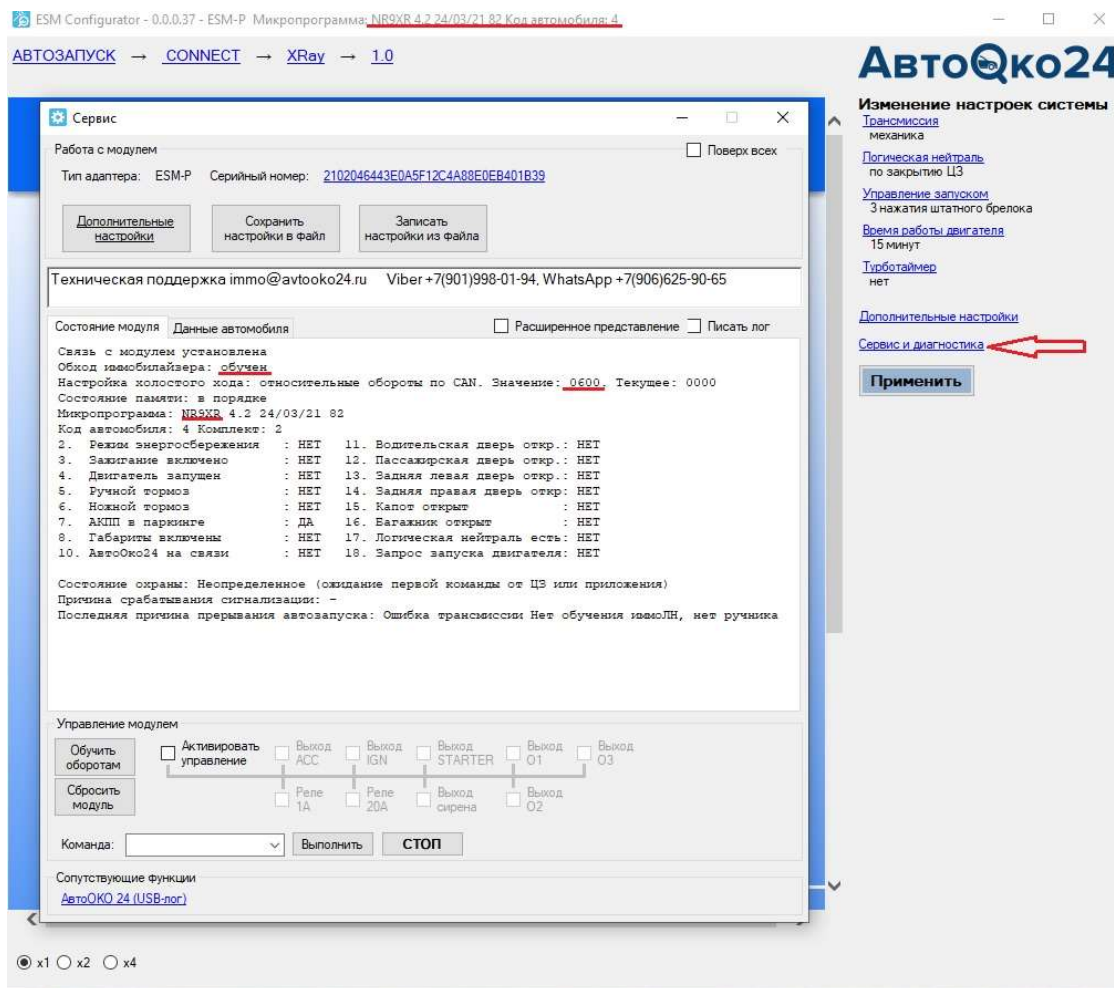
ESM Configurator - 0.0.0.37 - ESM-P Микропрограмма: NR9XR 4.2 24/03/21 82 Код автомобиля: 4

АВТОЗАПУСК → CONNECT → XRay → 1.0

АвтоОко24

Изменение настроек системы
Трансмиссия
механика
Логическая нейтраль
по закрытию ЦЗ
Управление запуском
3 нажатия штатного брелока
Время работы двигателя
15 минут
Турботаймер
нет

Дополнительные настройки
Сервис и диагностика

Применить

Сервис

Работа с модулем
Поверх всех
Тип адаптера: ESM-P Серийный номер: 2102046443E0A5F12C4A88E0EB401B39

Дополнительные настройки
Сохранить настройки в файл
Записать настройки из файла

Техническая поддержка immo@avtooko24.ru Viber +7(901)998-01-94, WhatsApp +7(906)625-90-65

Состояние модуля | Данные автомобиля
Расширенное представление
Писать лог

Связь с модулем установлена
Обход иммобилайзера: обучен
Настройка холостого хода: относительные обороты по CAN. Значение: 0600, Текущее: 0000
Состояние памяти: в порядке
Микропрограмма: NR9XR 4.2 24/03/21 82
Код автомобиля: 4 Комплект: 2
2. Режим энергосбережения : НЕТ 11. Водительская дверь откр.: НЕТ
3. Зажигание включено : НЕТ 12. Пассажирская дверь откр.: НЕТ
4. Двигатель запущен : НЕТ 13. Задняя левая дверь откр.: НЕТ
5. Ручной тормоз : НЕТ 14. Задняя правая дверь откр: НЕТ
6. Ножной тормоз : НЕТ 15. Капот открыт : НЕТ
7. АКПП в паркинге : ДА 16. Багажник открыт : НЕТ
8. Габариты включены : НЕТ 17. Логическая нейтраль есть: НЕТ
10. АвтоОко24 на связи : НЕТ 18. Запрос запуска двигателя: НЕТ

Состояние охраны: Неопределенное (ожидание первой команды от ЦЗ или приложения)
Причина срабатывания сигнализации: -
Последняя причина прерывания автозапуска: Ошибка трансмиссии Нет обучения иммоЛН, нет ручника

Управление модулем
Обучить оборотам
Активировать управление
Выход ACC
Выход IGN
Выход STARTER
Выход O1
Выход O3
Сбросить модуль
Реле 1A
Реле 20A
Выход сирена
Выход O2
Команда:
Выполнить
СТОП

Сопутствующие функции
АвтоОКО 24 (USB-лог)

x1 x2 x4